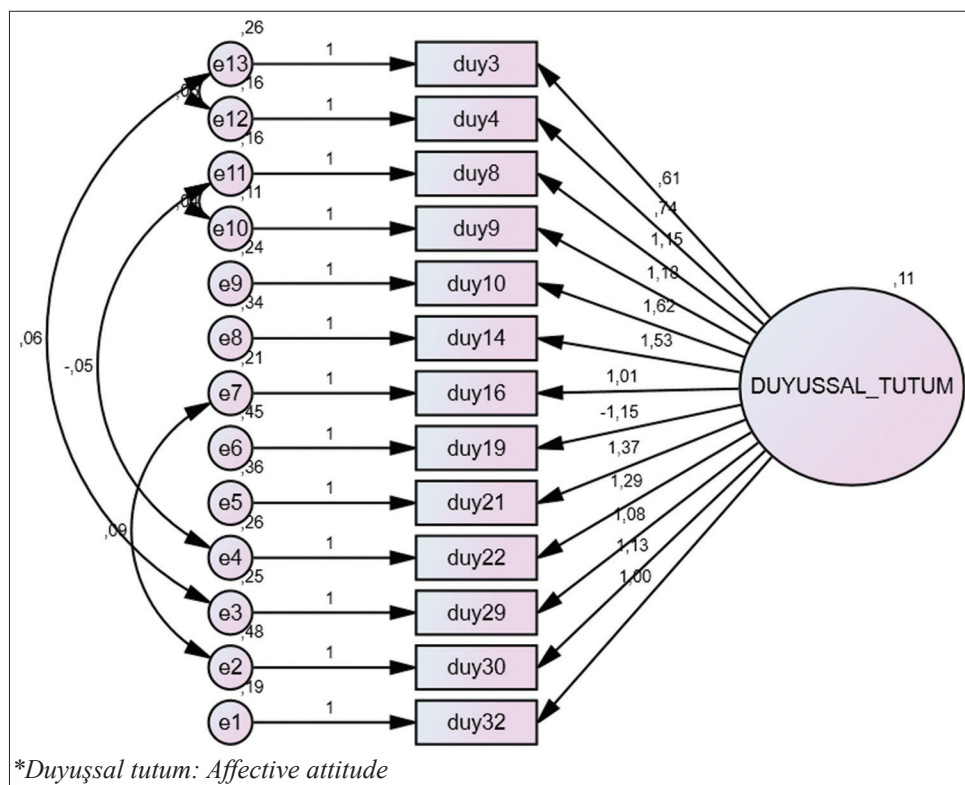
,26
e13
1
duy3
,03
,16
e12
1
duy4
,16
e11
1
duy8
,04
,11
e10
1
duy9
,24
e9
1
duy10
,34
e8
1
duy14
,21
e7
1
duy16
,45
e6
1
duy19
,36
e5
1
duy21
,26
e4
1
duy22
,25
e3
1
duy29
,48
e2
1
duy30
,19
e1
1
duy32
,06
-,05
,09
,61
,74
1,15
1,18
1,62
1,53
1,01
-1,15
1,37
1,29
1,08
1,13
1,00
,11
DUYUSSAL_TUTUM
*Duyuşsal tutum: Affective attitude